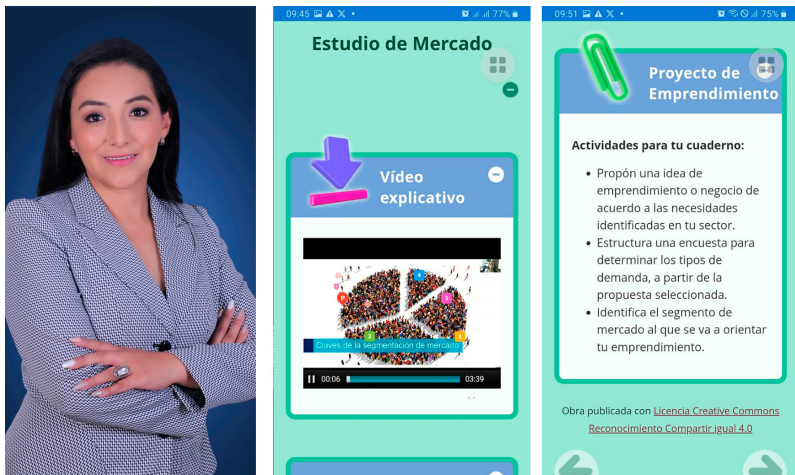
09:45 77%

Estudio de Mercado

Vídeo explicativo

Claves de la segmentación de mercado

00:06 03:39

09:51 75%

Proyecto de Emprendimiento

Actividades para tu cuaderno:

- Propón una idea de emprendimiento o negocio de acuerdo a las necesidades identificadas en tu sector.
- Estructura una encuesta para determinar los tipos de demanda, a partir de la propuesta seleccionada.
- Identifica el segmento de mercado al que se va a orientar tu emprendimiento.

Obra publicada con Licencia Creative Commons Reconocimiento Compartir igual 4.0